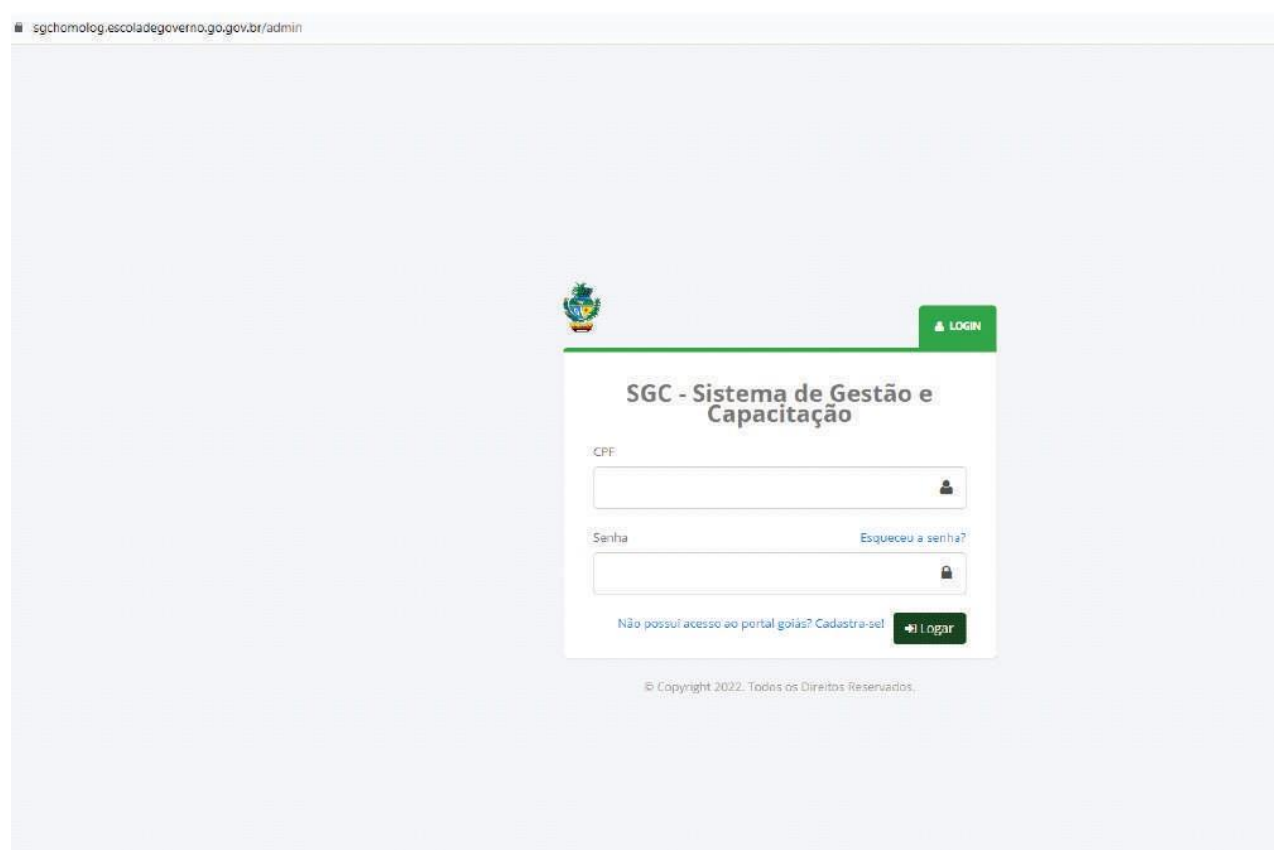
sgchomolog.escoladegoverno.go.gov.br/admin

LOGIN

SGC - Sistema de Gestão e Capacitação

CPF

Senha

Esqueceu a senha?

Não possui acesso ao portal goiás? Cadastra-se!

Logar

© Copyright 2022. Todos os Direitos Reservados.